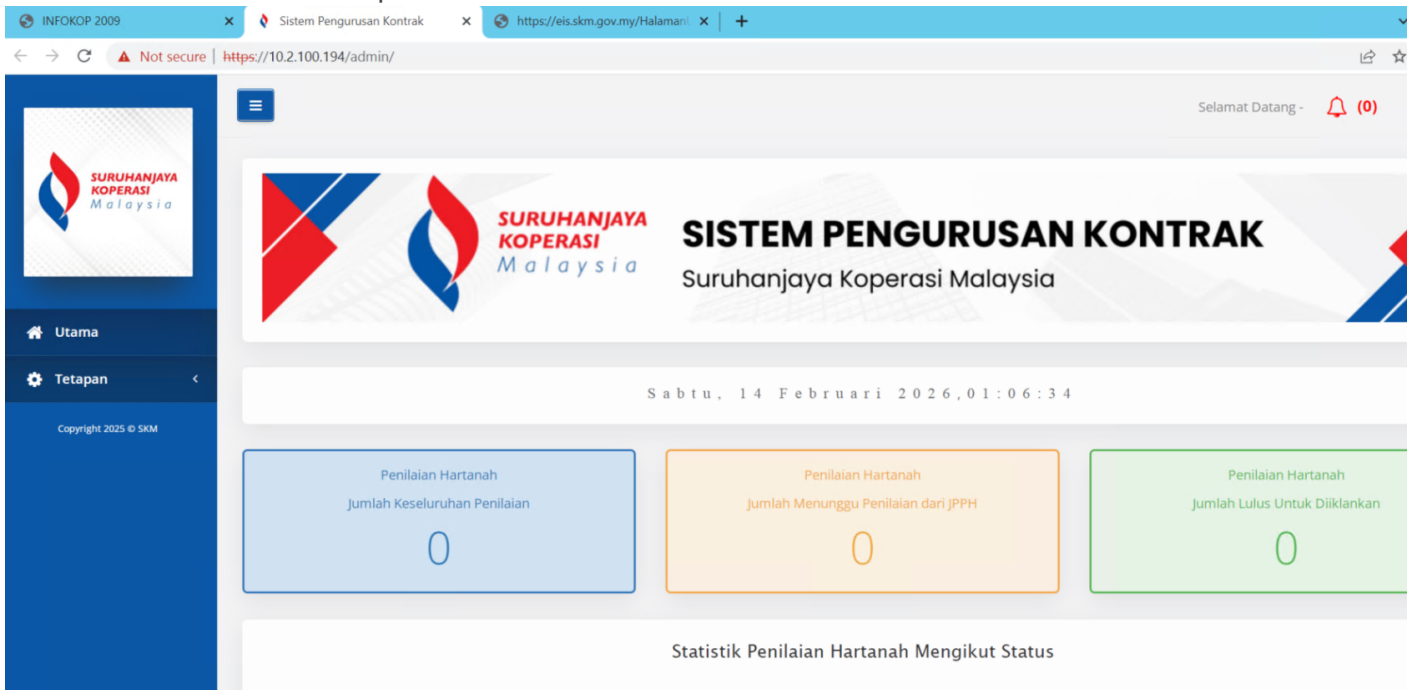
INFOKOP 2009 ×
Sistem Pengurusan Kontrak ×
https://eis.skm.gov.my/Halaman ×
+

Not secure | https://10.2.100.194/admin/

SURUHANJAYA KOPERASI Malaysia

Utama
Tetapan

Copyright 2025 © SKM

Selamat Datang - (0)

SURUHANJAYA KOPERASI Malaysia

SISTEM PENGURUSAN KONTRAK
Suruhanjaya Koperasi Malaysia

Sabtu, 14 Februari 2026,01:06:34

Penilaian Hartanah
Jumlah Keseluruhan Penilaian
0

Penilaian Hartanah
Jumlah Menunggu Penilaian dari JPPH
0

Penilaian Hartanah
Jumlah Lulus Untuk Diiklankan
0

Statistik Penilaian Hartanah Mengikut Status